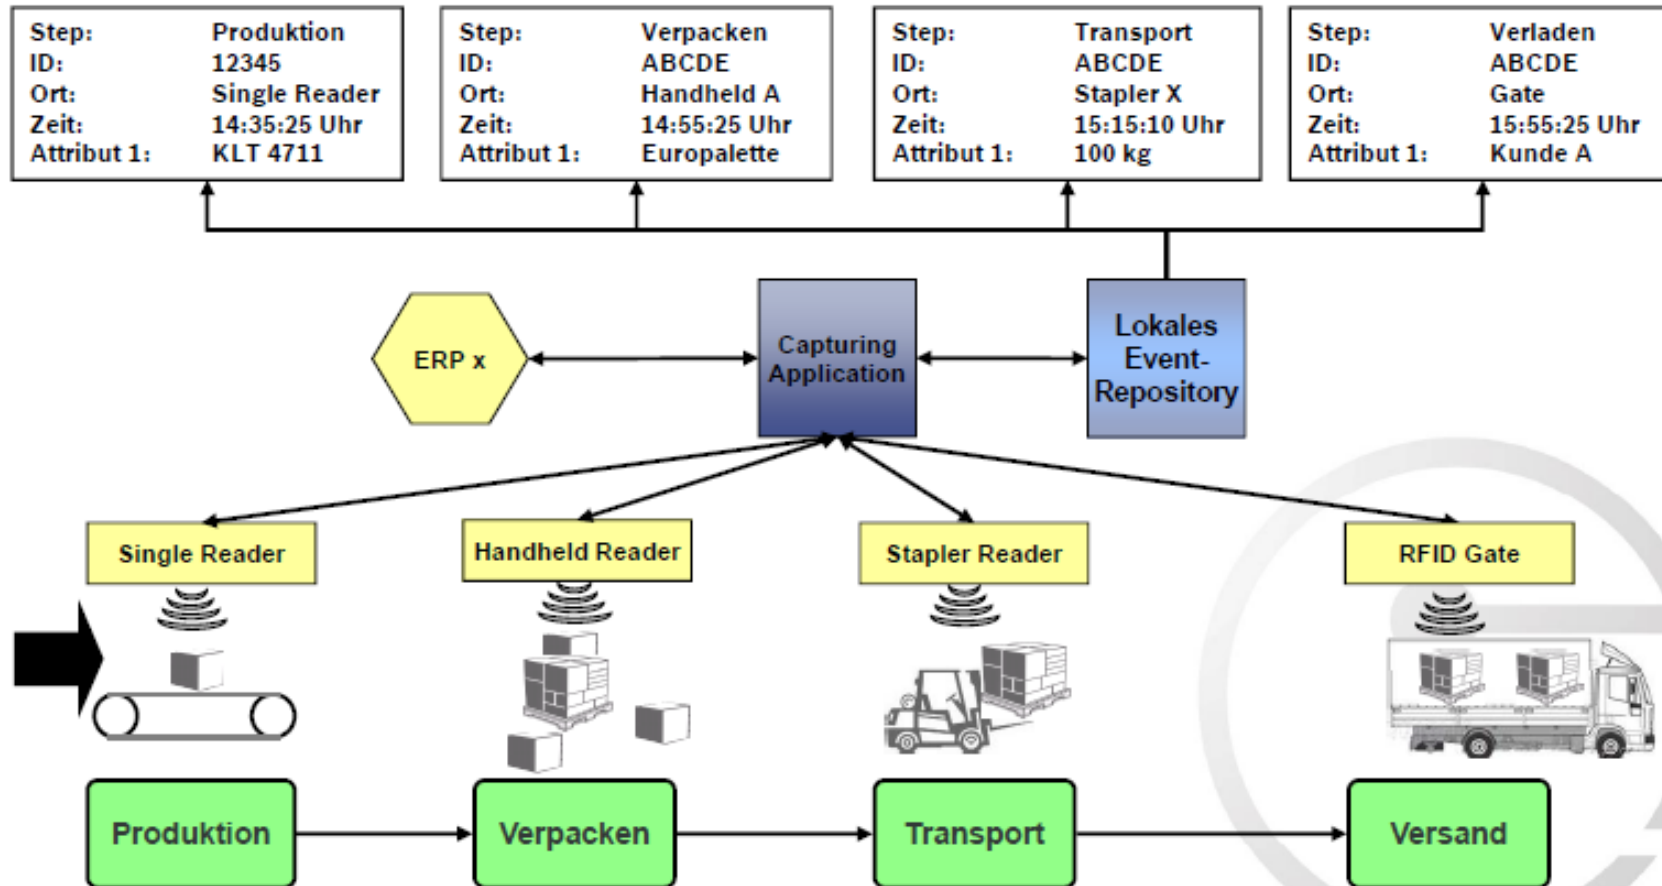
| Step: | Produktion |
|---|---|
| ID: | 12345 |
| Ort: | Single Reader |
| Zeit: | 14:35:25 Uhr |
| Attribut 1: | KLT 4711 |

| Step: | Verpacken |
|---|---|
| ID: | ABCDE |
| Ort: | Handheld A |
| Zeit: | 14:55:25 Uhr |
| Attribut 1: | Europalette |

| Step: | Transport |
|---|---|
| ID: | ABCDE |
| Ort: | Stapler X |
| Zeit: | 15:15:10 Uhr |
| Attribut 1: | 100 kg |

| Step: | Verladen |
|---|---|
| ID: | ABCDE |
| Ort: | Gate |
| Zeit: | 15:55:25 Uhr |
| Attribut 1: | Kunde A |

ERP x

Capturing Application

Lokales Event-Repository

Single Reader

Handheld Reader

Stapler Reader

RFID Gate

Produktion

Verpacken

Transport

Versand